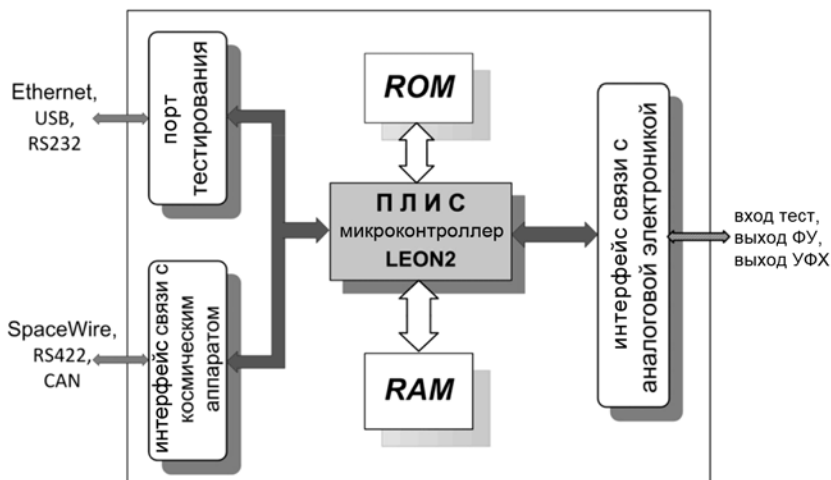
Ethernet,
USB,
RS232

порт тестирования

ROM

ПЛИС
микроконтроллер
LEON2

интерфейс связи с аналоговой электроникой

вход тест,
выход ФУ,
выход УФХ

SpaceWire,
RS422,
CAN

интерфейс связи с космическим аппаратом

RAM